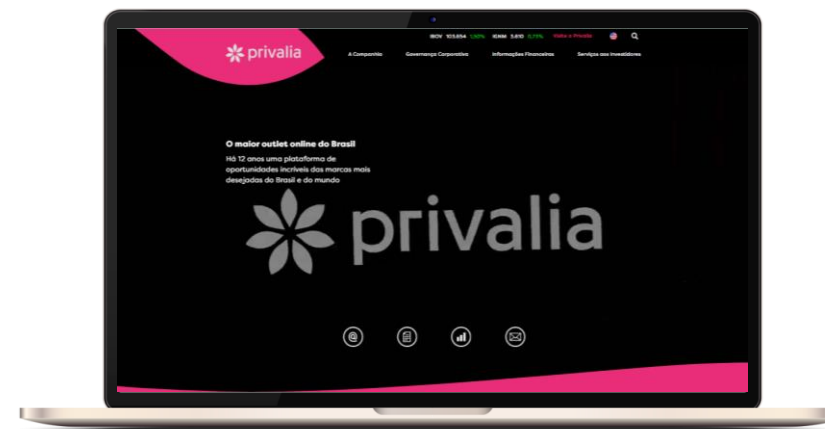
privalia

IBOV 103.854 1,10% IDIV 5.610 0,73% Visite a Privalia

A Companhia Governança Corporativa Informações Financeiras Serviços aos Investidores

O maior outlet online do Brasil

Há 12 anos uma plataforma de oportunidades incríveis das marcas mais desejadas do Brasil e do mundo

privalia